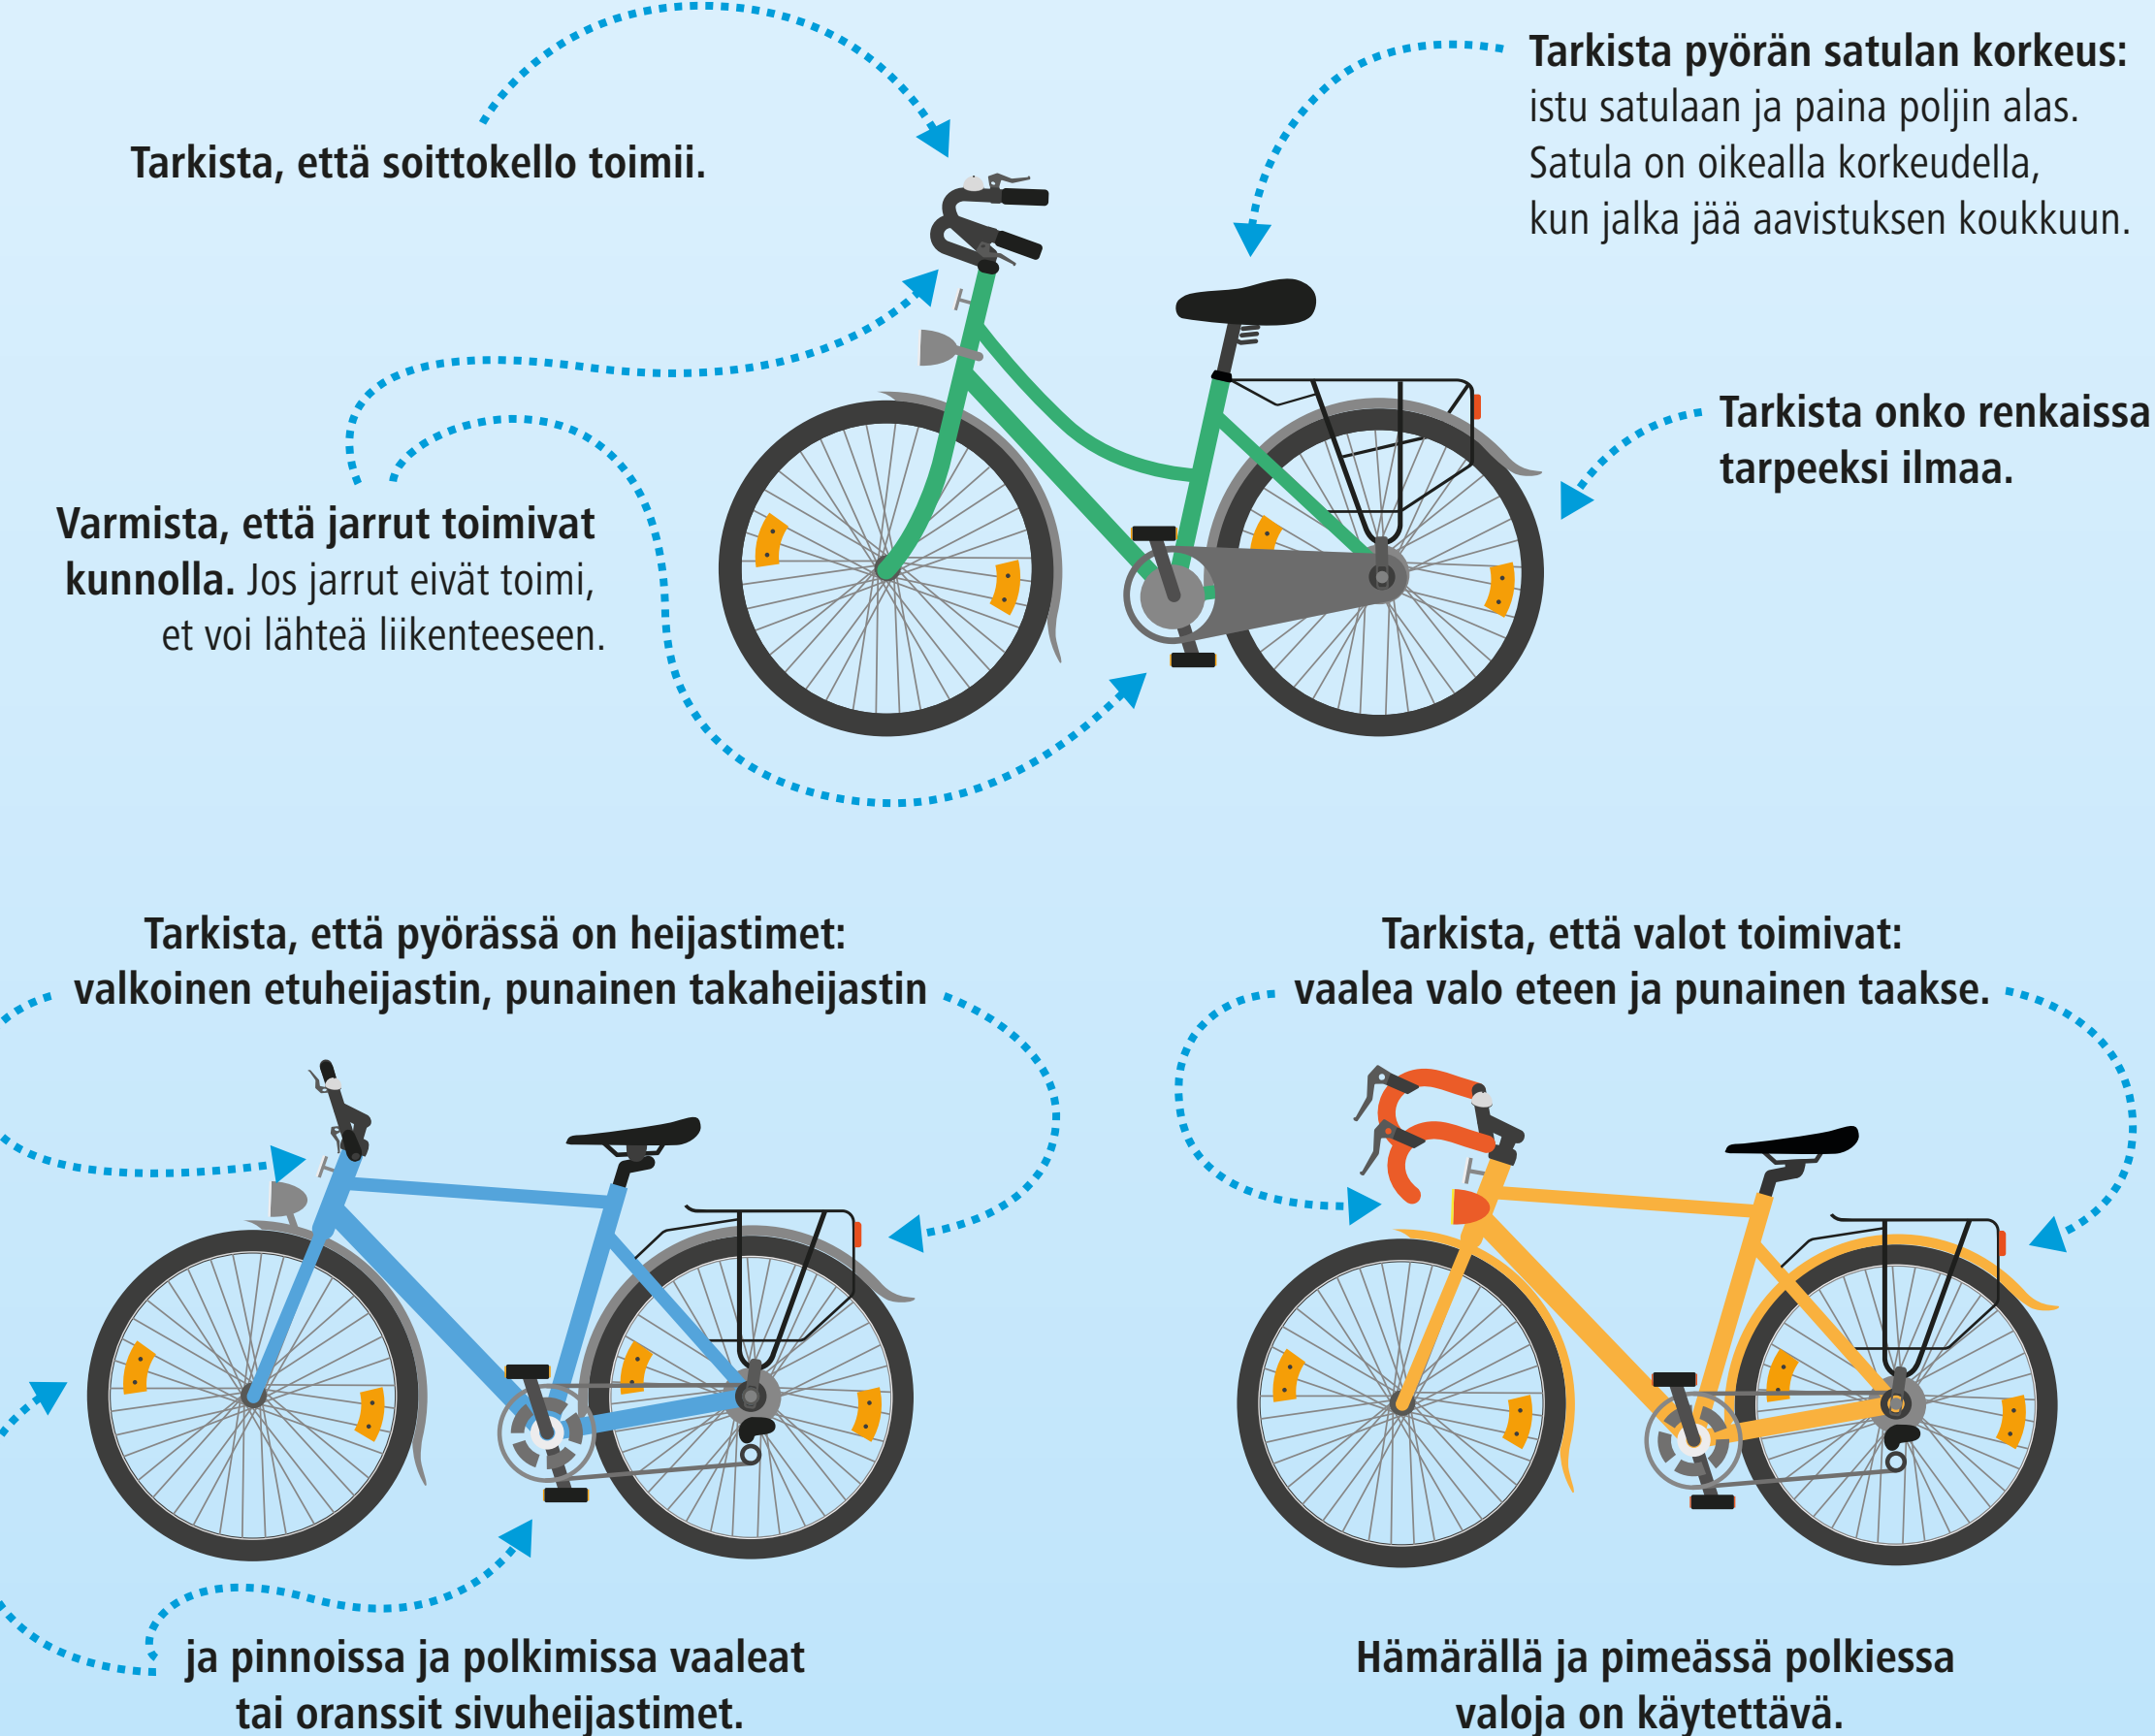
Tarkista, että soittokello toimii.

Tarkista pyörän satulan korkeus: istu satulaan ja paina poljin alas. Satula on oikealla korkeudella, kun jalka jää aavistuksen koukkuun.

Tarkista onko renkaissa tarpeeksi ilmaa.

Varmista, että jarrut toimivat kunnolla. Jos jarrut eivät toimi, et voi lähteä liikenteeseen.

Tarkista, että pyörässä on heijastimet: valkoinen etuheijastin, punainen takaheijastin

ja pinnoissa ja polkimissa vaaleat tai oranssit sivuheijastimet.

Tarkista, että valot toimivat: vaalea valo eteen ja punainen taakse.

Hämärällä ja pimeässä polkiessa valoja on käytettävä.